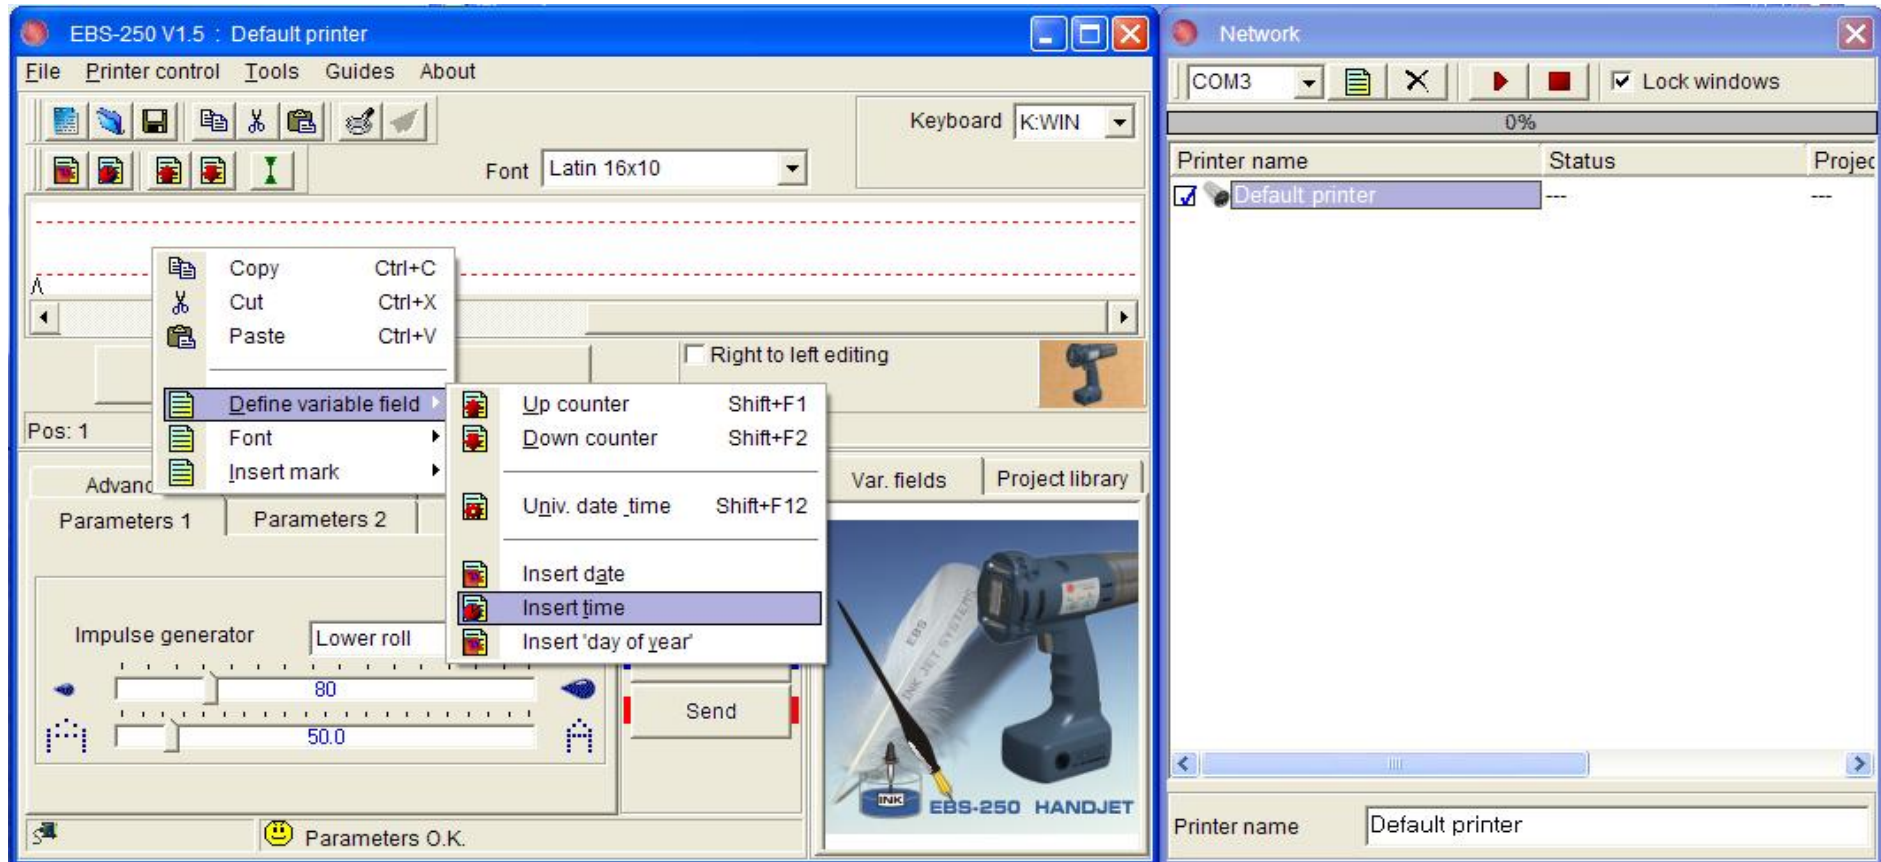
EBS-250 V1.5 : Default printer

File Printer control Tools Guides About

Keyboard K:WIN

Font Latin 16x10

Copy Ctrl+C
Cut Ctrl+X
Paste Ctrl+V

Define variable field
Font
Insert mark

Up counter Shift+F1
Down counter Shift+F2
Univ. date_time Shift+F12
Insert date
Insert time
Insert 'day of year'

Right to left editing

Pos: 1

Advanc

Var. fields Project library

Parameters 1 Parameters 2

Impulse generator Lower roll

80

50.0

Send

Parameters O.K.

INK EBS-250 HANDJET

Network

COM3 Lock windows

0%

| Printer name | Status | Projec |
|---|---|---|
| Default printer | --- | --- |

Printer name Default printer